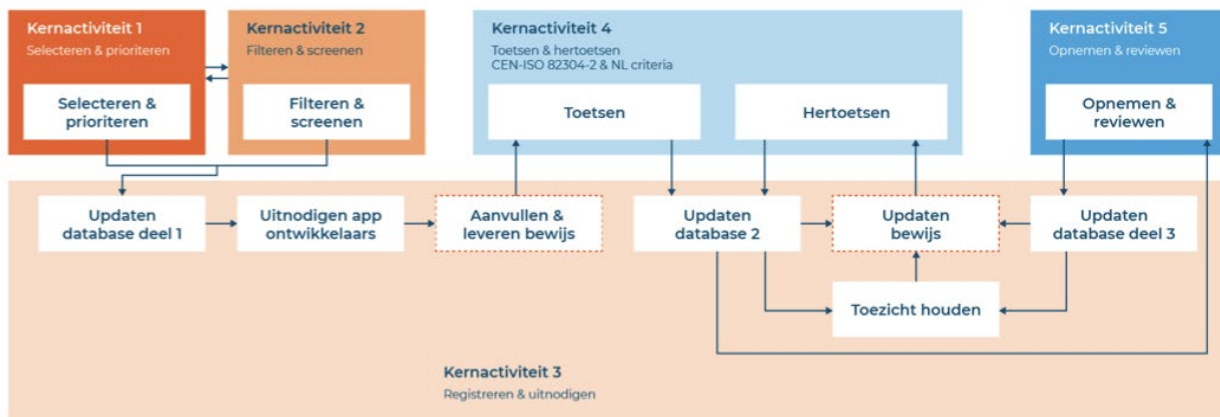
Kernactiviteit 1
Selecteren & prioriteren

Selecteren & prioriteren

Kernactiviteit 2
Filteren & screenen

Filteren & screenen

Kernactiviteit 4
Toetsen & hertoetsen
CEN-ISO 82304-2 & NL criteria

Toetsen

Hertoetsen

Kernactiviteit 5
Opnemen & reviewen

Opnemen & reviewen

Updaten database deel 1

Uitnodigen app ontwikkelaars

Aanvullen & leveren bewijs

Updaten database 2

Updaten bewijs

Updaten database deel 3

Toezicht houden

Kernactiviteit 3
Registreren & uitnodigen